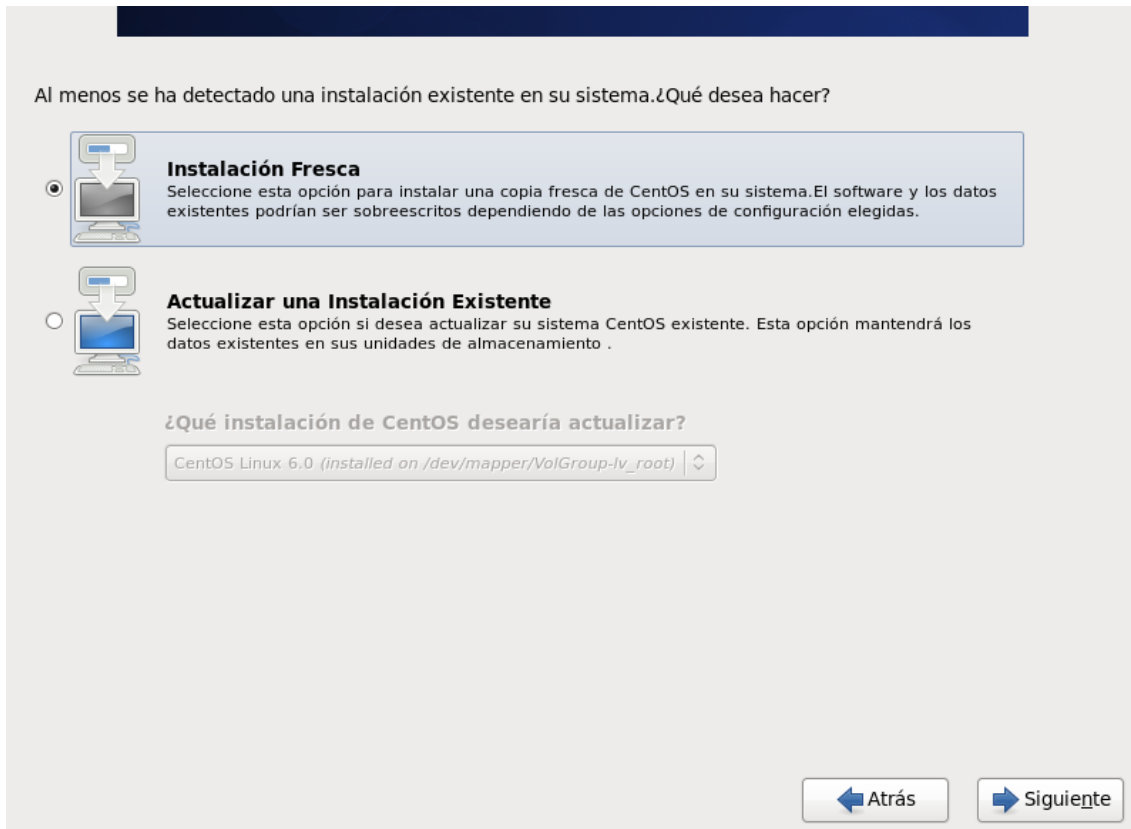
Al menos se ha detectado una instalación existente en su sistema.¿Qué desea hacer?

Instalación Fresca
Seleccione esta opción para instalar una copia fresca de CentOS en su sistema.El software y los datos existentes podrían ser sobreescritos dependiendo de las opciones de configuración elegidas.

Actualizar una Instalación Existente
Seleccione esta opción si desea actualizar su sistema CentOS existente. Esta opción mantendrá los datos existentes en sus unidades de almacenamiento .

¿Qué instalación de CentOS desearía actualizar?

CentOS Linux 6.0 (installed on /dev/mapper/VolGroup-lv_root)

Atrás

Siguiente